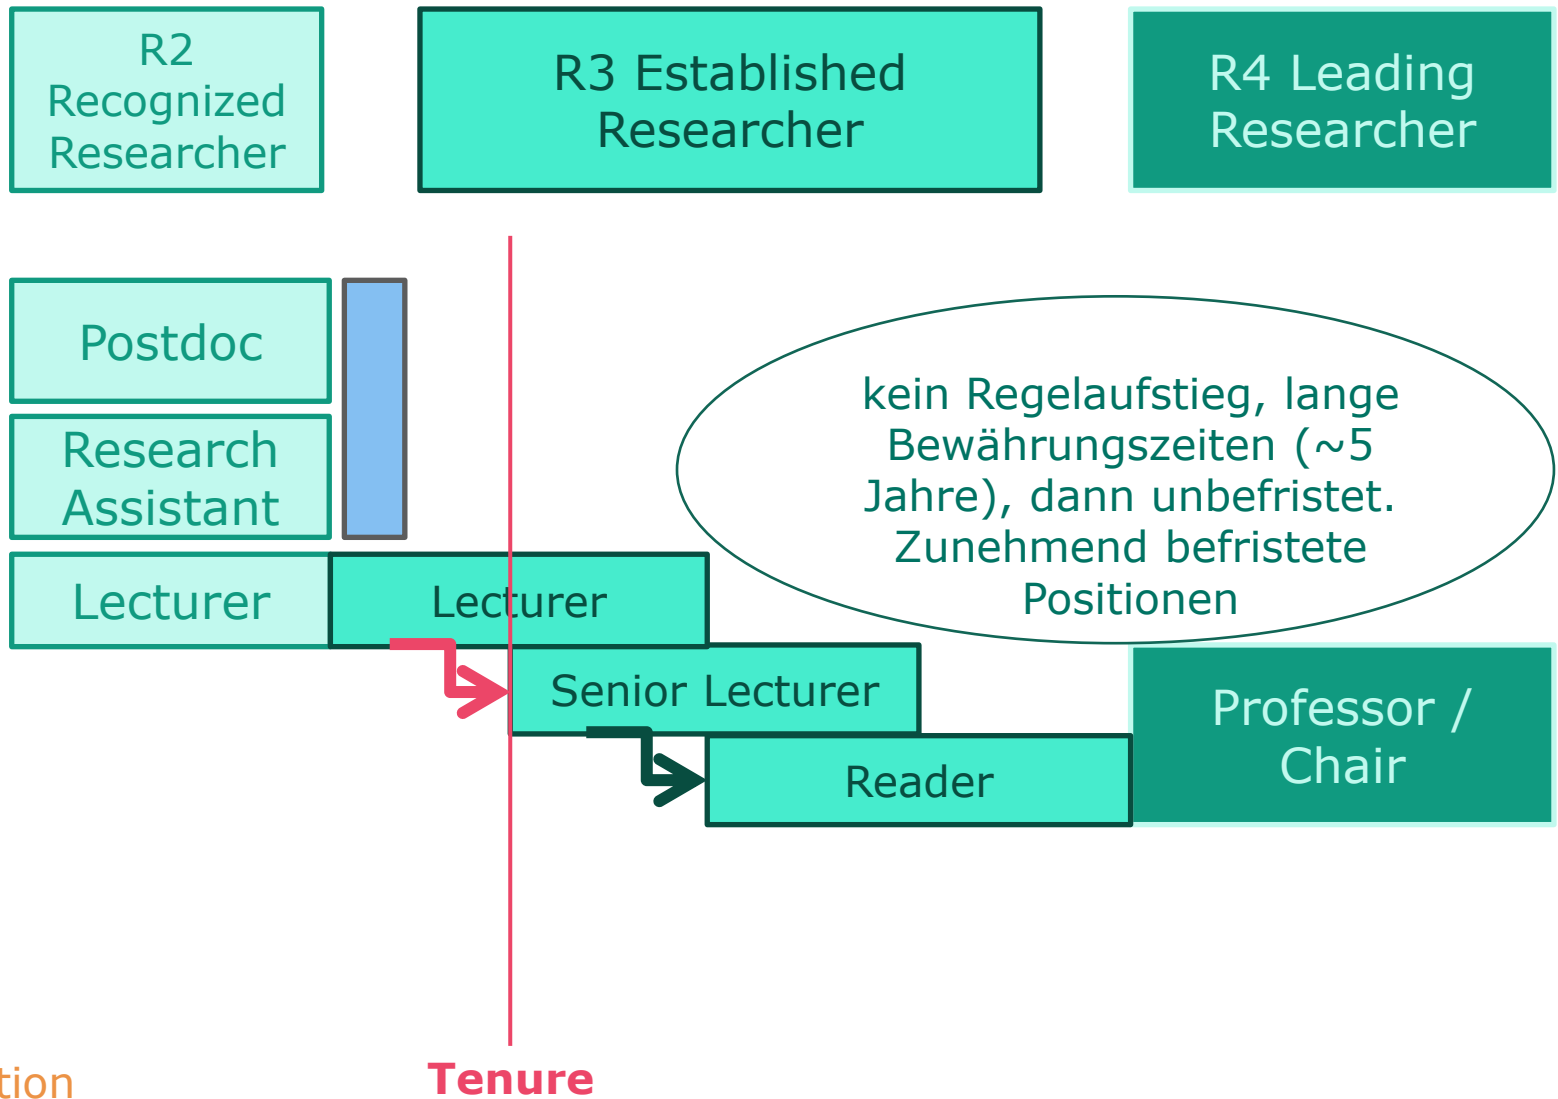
R2 Recognized Researcher

R3 Established Researcher

R4 Leading Researcher

Postdoc

Research Assistant

kein Regelaufstieg, lange Bewährungszeiten (~5 Jahre), dann unbefristet. Zunehmend befristete Positionen

Lecturer

Lecturer

Senior Lecturer

Professor / Chair

Reader

tion

Tenure